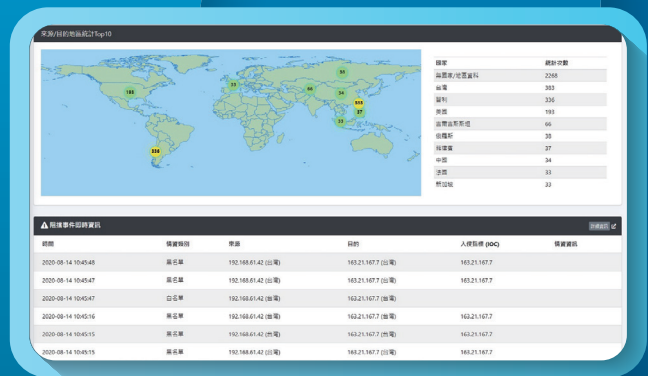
來源/目的地區統計Top10

193
33
55
34
66
353
27
336

| 國家 | 總計次數 |
|---|---|
| 無國家/地區資料 | 2268 |
| 台灣 | 383 |
| 智利 | 336 |
| 美國 | 193 |
| 哈薩克斯坦 | 66 |
| 俄羅斯 | 38 |
| 菲律賓 | 37 |
| 中國 | 34 |
| 法國 | 33 |
| 新加坡 | 33 |

⚠ 阻擋事件即時資訊

| 時間 | 情資類別 | 來源 | 目的 | 入侵指標 (IOC) | 情資資訊 |
|---|---|---|---|---|---|
| 2020-08-14 10:45:48 | 黑名單 | 192.168.61.42 (台灣) | 163.21.167.7 (台灣) | 163.21.167.7 | |
| 2020-08-14 10:45:47 | 黑名單 | 192.168.61.42 (台灣) | 163.21.167.7 (台灣) | 163.21.167.7 | |
| 2020-08-14 10:45:47 | 白名單 | 192.168.61.42 (台灣) | 163.21.167.7 (台灣) | | |
| 2020-08-14 10:45:16 | 黑名單 | 192.168.61.42 (台灣) | 163.21.167.7 (台灣) | 163.21.167.7 | |
| 2020-08-14 10:45:15 | 黑名單 | 192.168.61.42 (台灣) | 163.21.167.7 (台灣) | 163.21.167.7 | |
| 2020-08-14 10:45:15 | 黑名單 | 192.168.61.42 (台灣) | 163.21.167.7 (台灣) | 163.21.167.7 | |